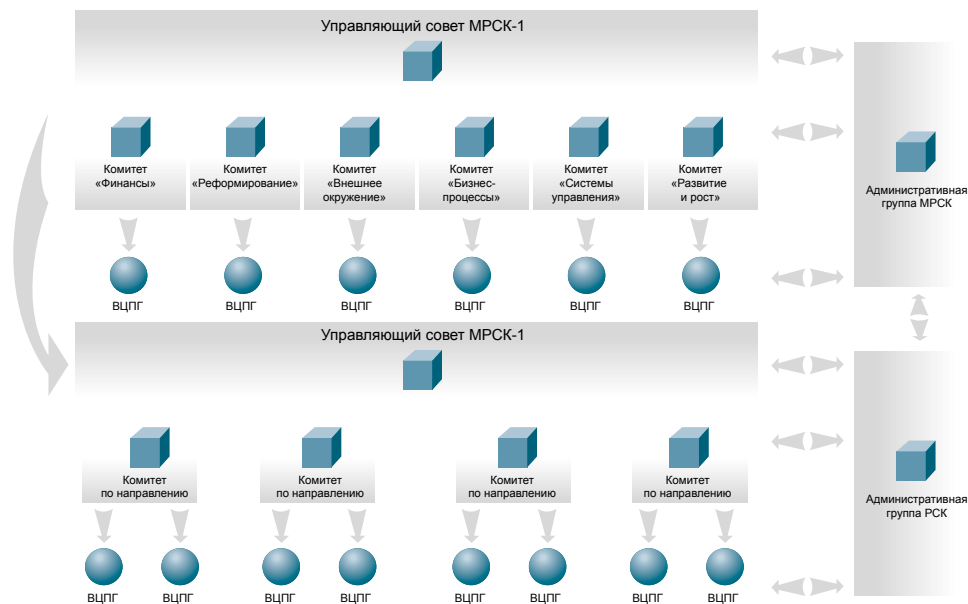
Управляющий совет МРСК-1

Комитет «Финансы»

Комитет «Реформирование»

Комитет «Внешнее окружение»

Комитет «Бизнес-процессы»

Комитет «Системы управления»

Комитет «Развитие и рост»

ВЦПГ ВЦПГ ВЦПГ ВЦПГ ВЦПГ ВЦПГ

Административная группа МРСК

Управляющий совет МРСК-1

Комитет по направлению

Комитет по направлению

Комитет по направлению

Комитет по направлению

ВЦПГ ВЦПГ ВЦПГ ВЦПГ ВЦПГ ВЦПГ ВЦПГ ВЦПГ

Административная группа РСК